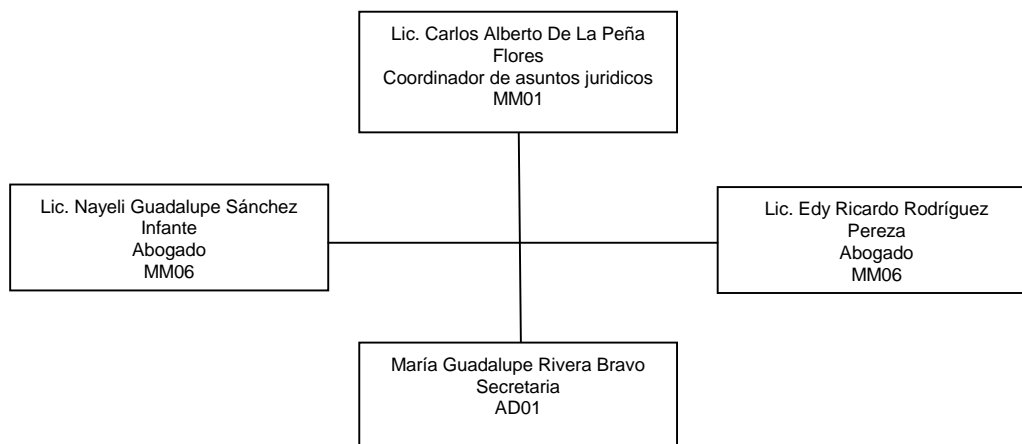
Lic. Carlos Alberto De La Peña Flores
Coordinador de asuntos juridicos
MM01

Lic. Nayeli Guadalupe Sánchez Infante
Abogado
MM06

Lic. Edy Ricardo Rodríguez Pereza
Abogado
MM06

María Guadalupe Rivera Bravo
Secretaria
AD01